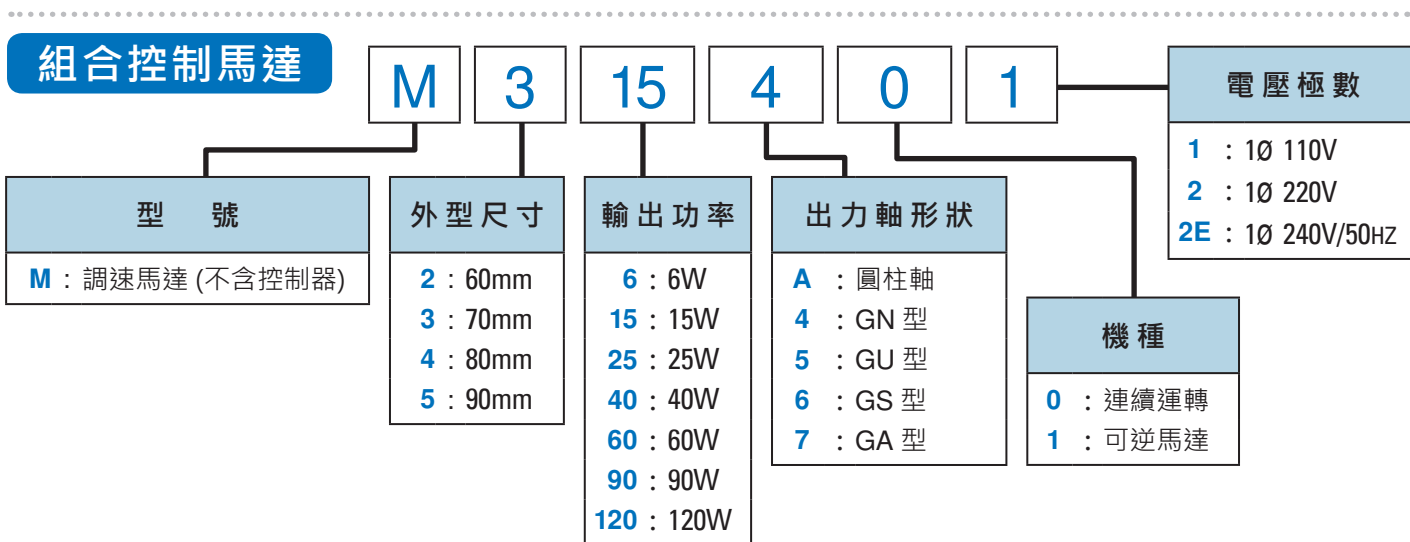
組合控制馬達

M 3 15 4 0 1

型 號
M：調速馬達 (不含控制器)

外型尺寸
2：60mm
3：70mm
4：80mm
5：90mm

輸出功率
6：6W
15：15W
25：25W
40：40W
60：60W
90：90W
120：120W

出力軸形狀
A：圓柱軸
4：GN 型
5：GU 型
6：GS 型
7：GA 型

機種
0：連續運轉
1：可逆馬達

電壓極數
1：1Ø 110V
2：1Ø 220V
2E：1Ø 240V/50HZ